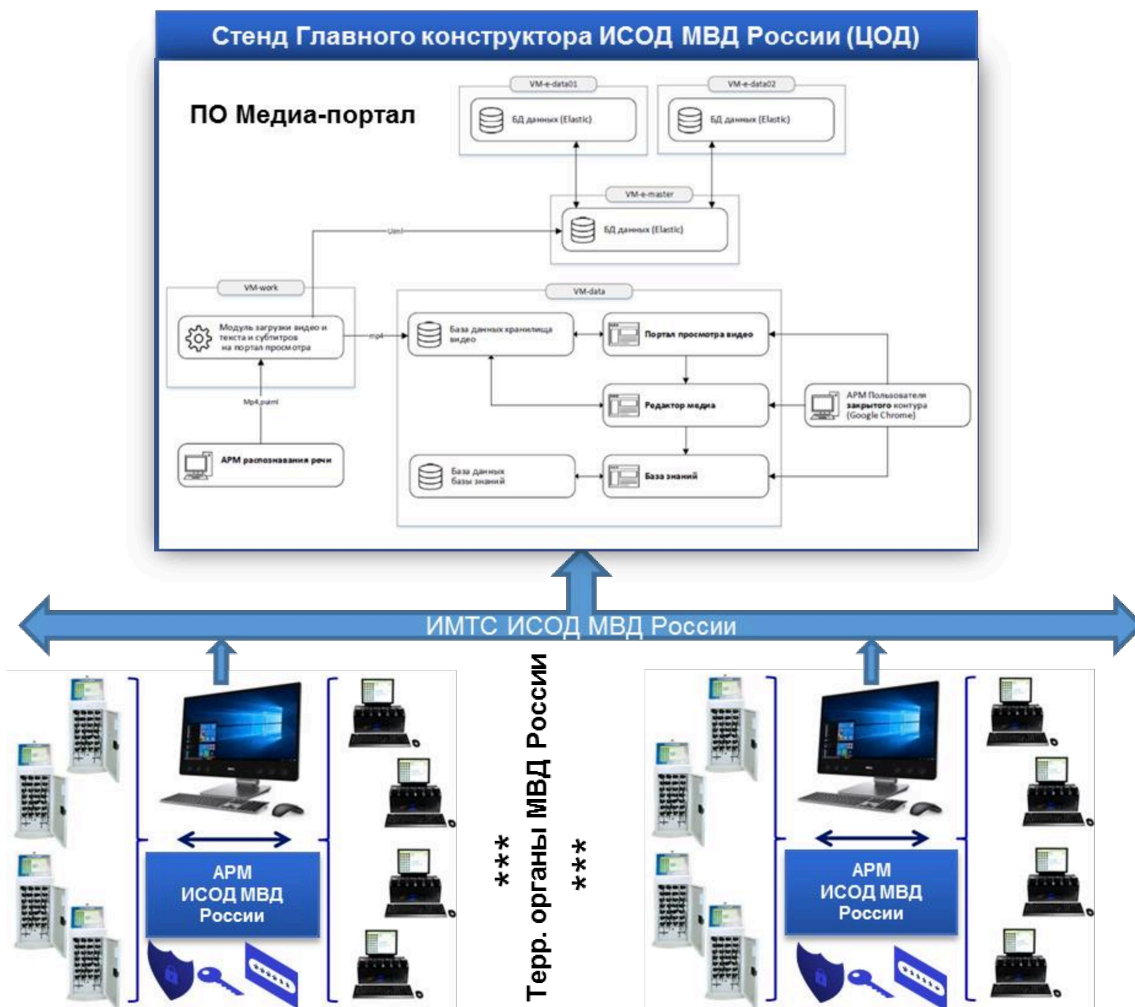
Стенд Главного конструктора ИСОД МВД России (ЦОД)

ПО Медиа-портал

VM-e-data01

БД данных (Elastic)

VM-e-data02

БД данных (Elastic)

VM-e-master

БД данных (Elastic)

Uml

VM-work

Модуль загрузки видео и текста и субтитров на портал просмотра

mp4

Mp4,psml

АРМ распознавания речи

VM-data

База данных хранилища видео

Портал просмотра видео

Редактор медиа

АРМ Пользователи закрытого контура (Google Chrome)

База данных базы знаний

База знаний

ИМТС ИСОД МВД России

АРМ ИСОД МВД России

*** Терр. органы МВД России ***

АРМ ИСОД МВД России